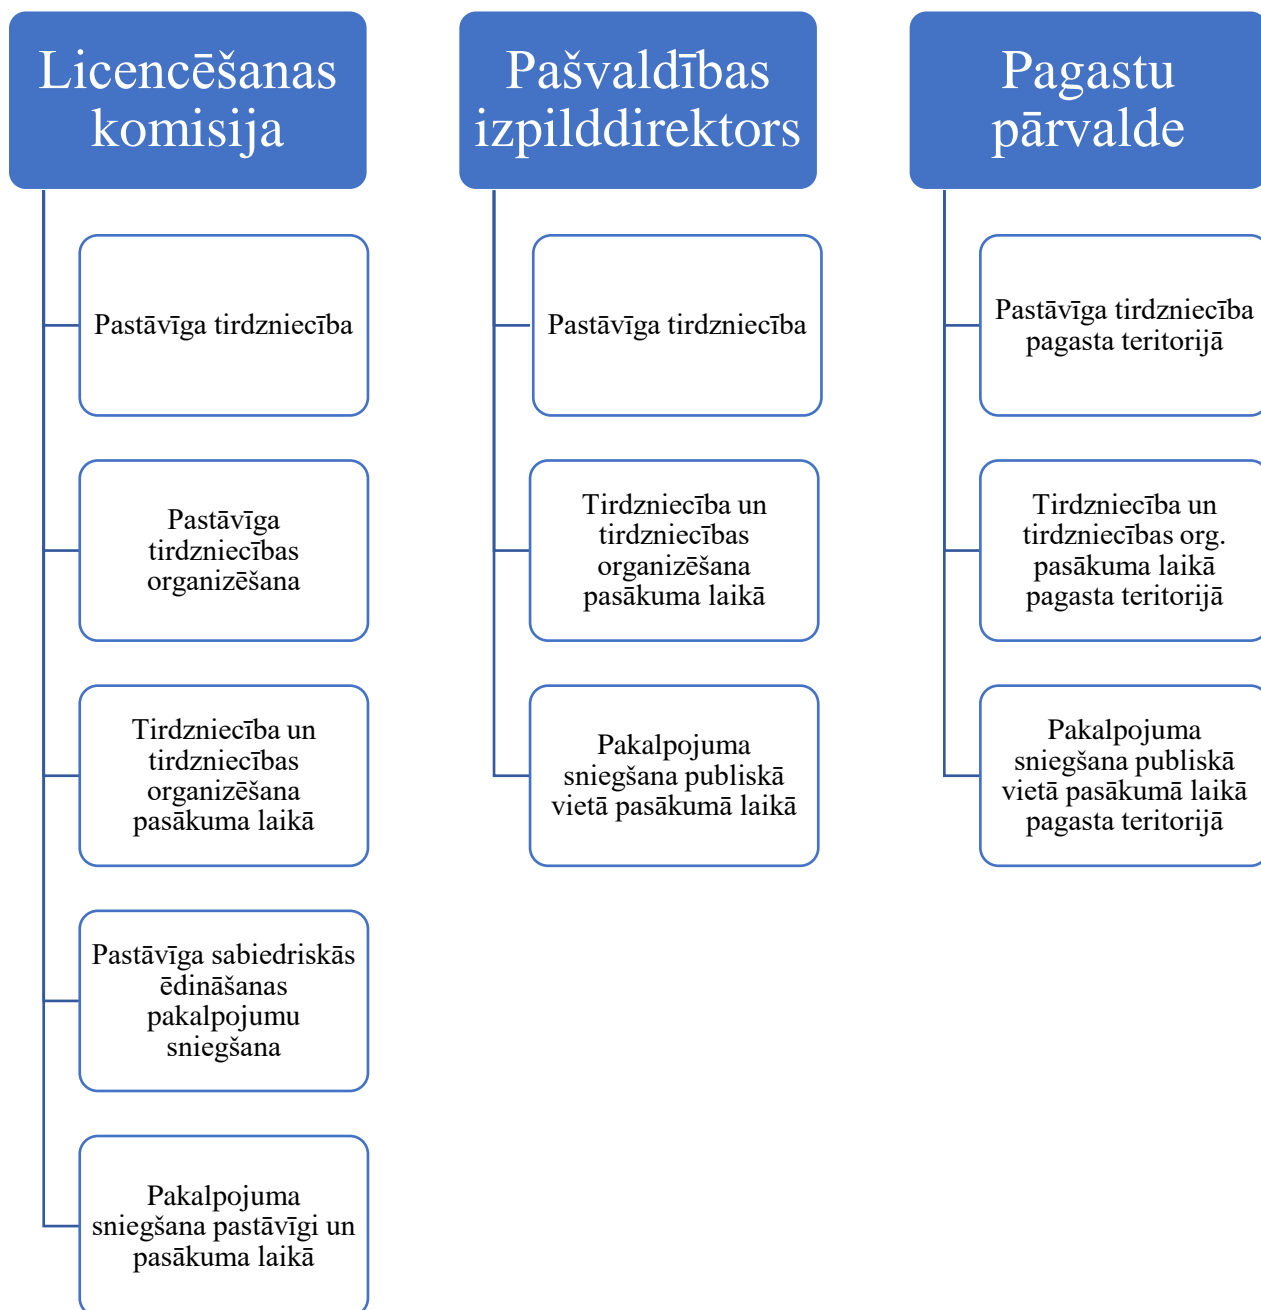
Licencēšanas komisija

Pastāvīga tirdzniecība

Pastāvīga tirdzniecības organizēšana

Tirdzniecība un tirdzniecības organizēšana pasākuma laikā

Pastāvīga sabiedriskās ēdināšanas pakalpojumu sniegšana

Pakalpojuma sniegšana pastāvīgi un pasākuma laikā

Pašvaldības izpilddirektors

Pastāvīga tirdzniecība

Tirdzniecība un tirdzniecības organizēšana pasākuma laikā

Pakalpojuma sniegšana publiskā vietā pasākumā laikā

Pagastu pārvalde

Pastāvīga tirdzniecība pagasta teritorijā

Tirdzniecība un tirdzniecības org. pasākuma laikā pagasta teritorijā

Pakalpojuma sniegšana publiskā vietā pasākumā laikā pagasta teritorijā